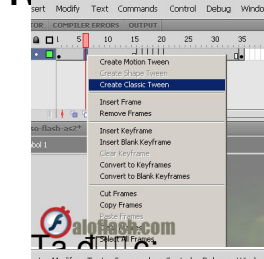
sert Modify Text Commands Control Debug Windo

OR COMPILER ERRORS OUTPUT

5 10 15 20 25 30 35

Create Motion Tween
Create Shape Tween
Create Classic Tween

Insert Frame
Remove Frames

Insert Keyframe
Insert Blank Keyframe
Clear Keyframe
Convert to Keyframes
Convert to Blank Keyframes

Cut Frames
Copy Frames
Paste Frames
Select All Frames

-flash-ac*
ol 1

alo flash.com

Ta được